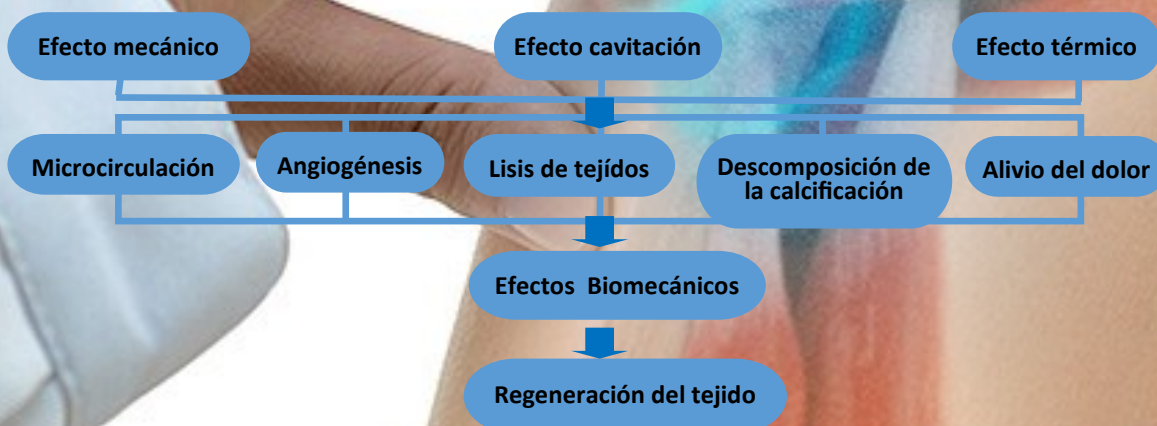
Efecto mecánico

Efecto cavitación

Efecto térmico

Microcirculación

Angiogénesis

Lisis de tejídos

Descomposición de la calcificación

Alivio del dolor

Efectos Biomecánicos

Regeneración del tejido